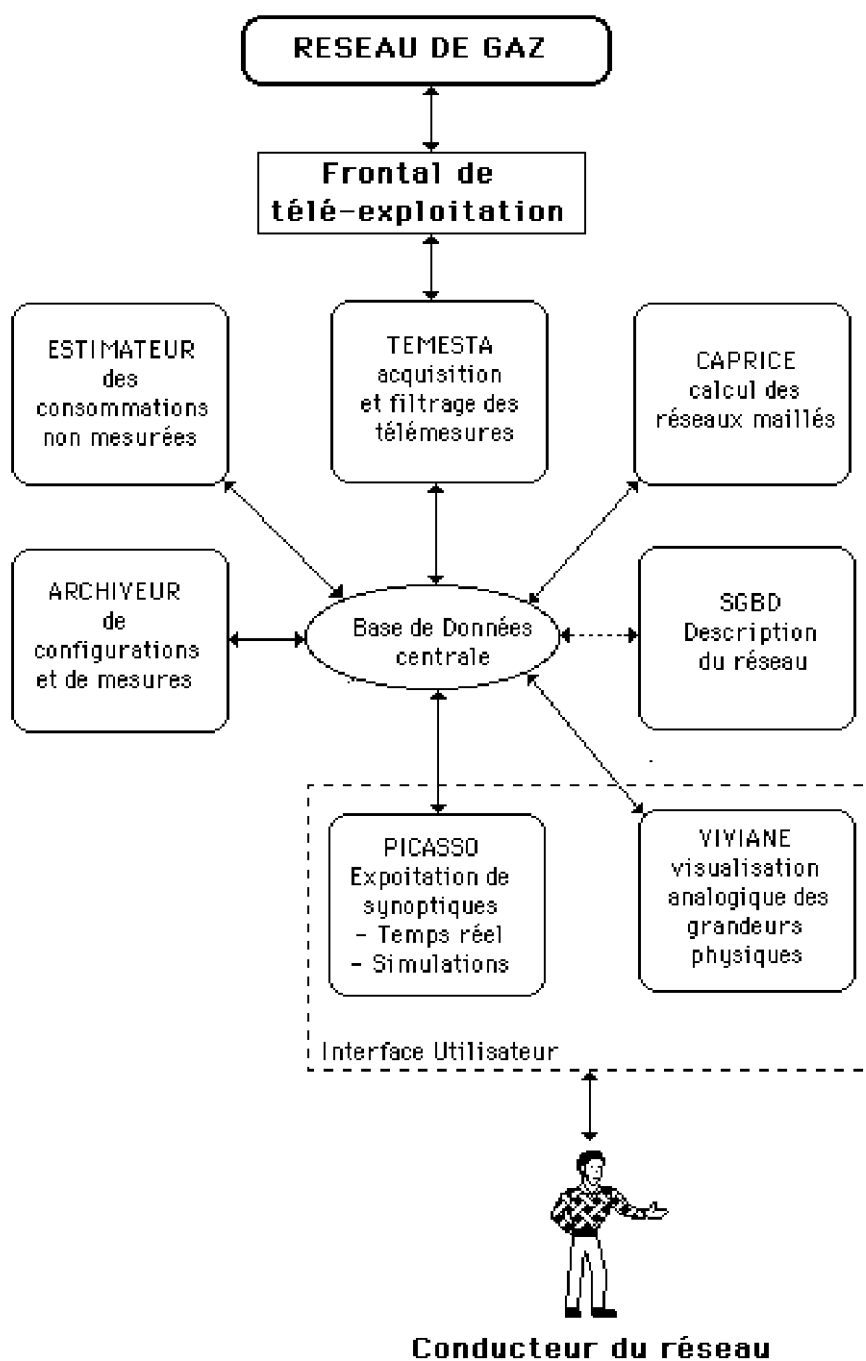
RESEAU DE GAZ

Frontal de télé-exploitation

ESTIMATEUR des consommations non mesurées

TEMESTA acquisition et filtrage des télémesures

CAPRICE calcul des réseaux maillés

ARCHIVEUR de configurations et de mesures

Base de Données centrale

SGBD Description du réseau

PICASSO Expoitation de synoptiques
- Temps réel
- Simulations

VIVIANE visualisation analogique des grandeurs physiques

Interface Utilisateur

Conducteur du réseau